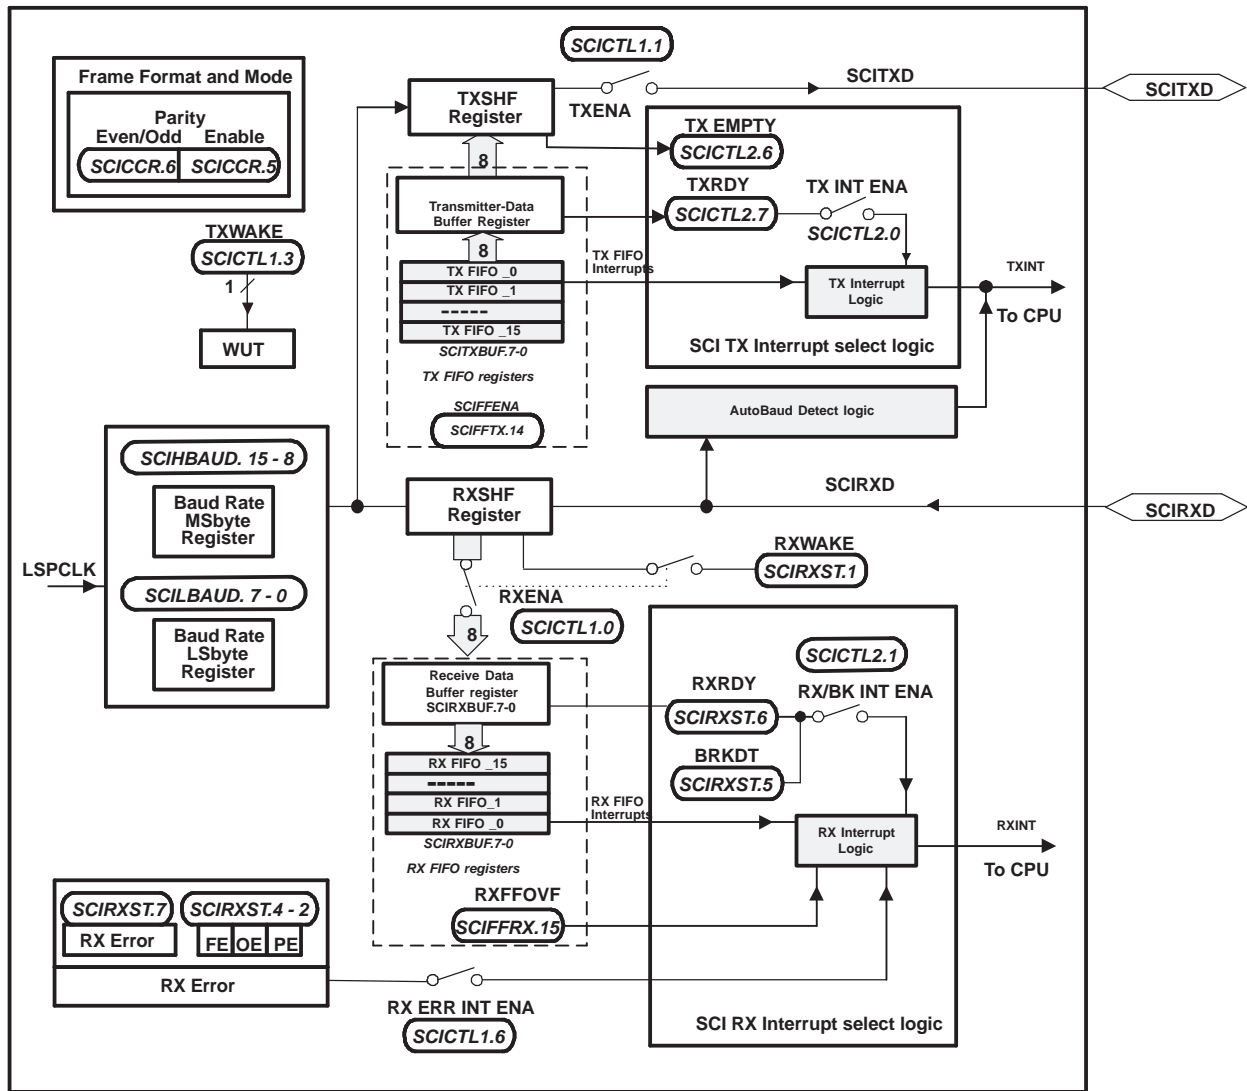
Frame Format and Mode
Parity
Even/Odd Enable
SCICCR.6 SCICCR.5

TXWAKE
SCICTL1.3
1
WUT

SCICTL1.1
TXSHF Register
TXENA
SCITXD
SCITXD

TX EMPTY
SCICTL2.6

8
Transmitter-Data Buffer Register
TXRDY
SCICTL2.7
TX INT ENA
SCICTL2.0

8
TX FIFO Interrupts
TX FIFO _0
TX FIFO _1
-----
TX FIFO _15
SCITXBUF.7-0
TX FIFO registers
TX Interrupt Logic
TXINT
To CPU
SCI TX Interrupt select logic

SCIFFENA
SCIFFTX.14
AutoBaud Detect logic

SCIHBAUD. 15 - 8
Baud Rate MSbyte Register
LSPCLK
SCILBAUD. 7 - 0
Baud Rate LSbyte Register

RXSHF Register
SCIRXD
SCIRXD
RXWAKE
SCIRXST.1
RXENA
SCICTL1.0
8

Receive Data Buffer register SCIRXBUF.7-0
SCICTL2.1
RXRDY
SCIRXST.6
RX/BK INT ENA
BRKDT
SCIRXST.5

8
RX FIFO _15
------
RX FIFO_1
RX FIFO _0
RX FIFO Interrupts
SCIRXBUF.7-0
RX FIFO registers
RX Interrupt Logic
RXINT
To CPU

RXFFOVF
SCIFFRX.15

SCIRXST.7
RX Error
SCIRXST.4 - 2
FE OE PE
RX Error
RX ERR INT ENA
SCICTL1.6
SCI RX Interrupt select logic